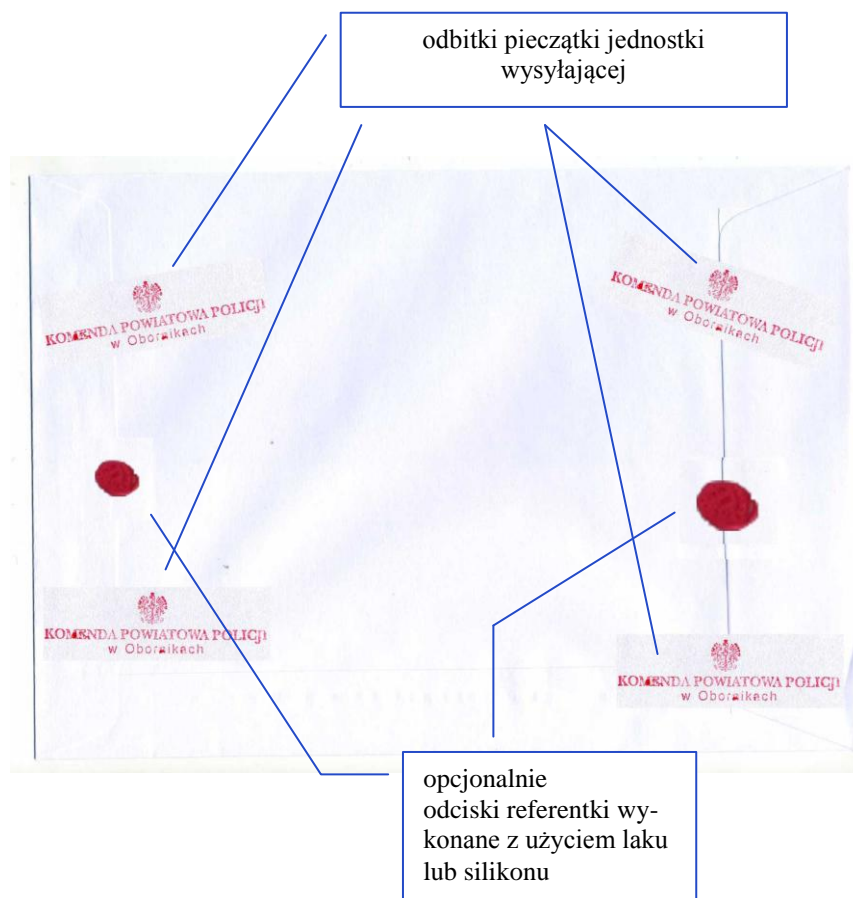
odbitki pieczątki jednostki wysyłającej

KOMENDA POWIATOWA POLICJI
w Obornikach

KOMENDA POWIATOWA POLICJI
w Obornikach

KOMENDA POWIATOWA POLICJI
w Obornikach

KOMENDA POWIATOWA POLICJI
w Obornikach

opcjonalnie
odciski referentki wykonane z użyciem laku lub silikonu